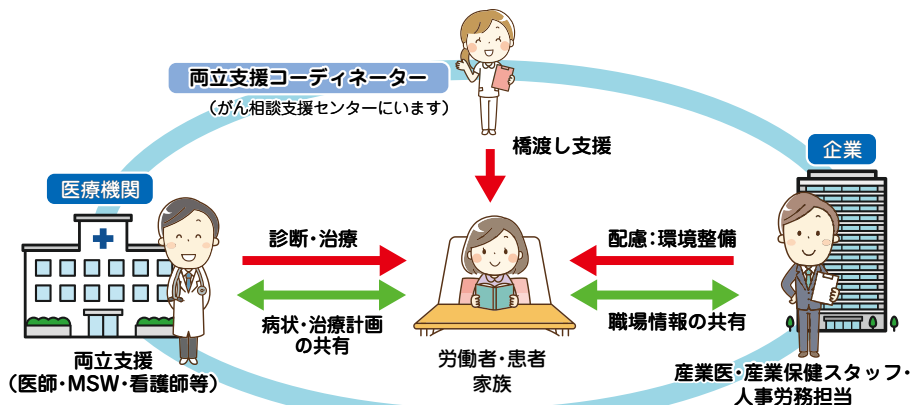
両立支援コーディネーター
（がん相談支援センターにいます）

橋渡し支援

医療機関

企業

診断・治療

配慮：環境整備

病状・治療計画の共有

職場情報の共有

両立支援（医師・MSW・看護師等）

労働者・患者家族

産業医・産業保健スタッフ・人事労務担当